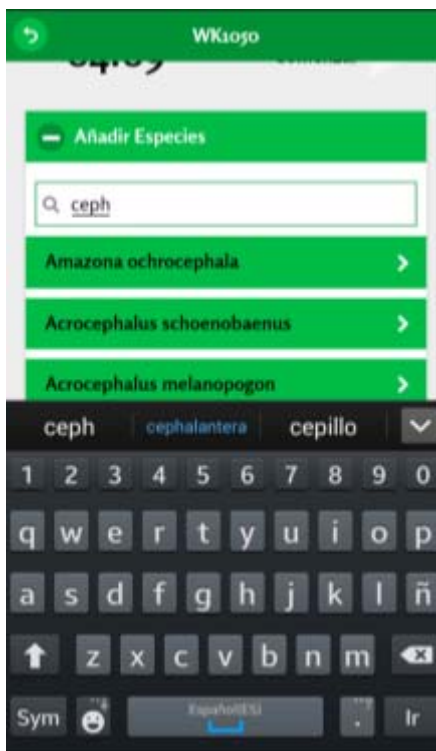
WK1050

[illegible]

Añadir Especies

ceph

Amazona ochrocephala

Acrocephalus schoenobaenus

Acrocephalus melanopogon

ceph cephalantera cepillo

1 2 3 4 5 6 7 8 9 0

q w e r t y u i o p

a s d f g h j k l ñ

z x c v b n m

Sym Español(ES) . Ir